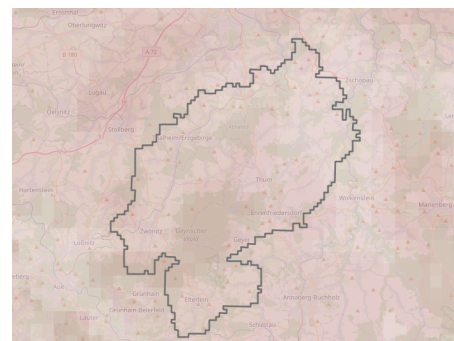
Oberlungwitz
B 180
A 72
Lugau
Oelsnitz
Stollberg
Thalheim/Erzgebirge
Zschopau
Thum
Ehrenfriedersdorf
Wolkenstein
Marienberg
Zwönitz
Geyerscher Wald
Lößnitz
Grünhain
Elterlein
Annaberg-Buchholz
Schlettau
Aue
Grünhain-Beierfeld
Lauter